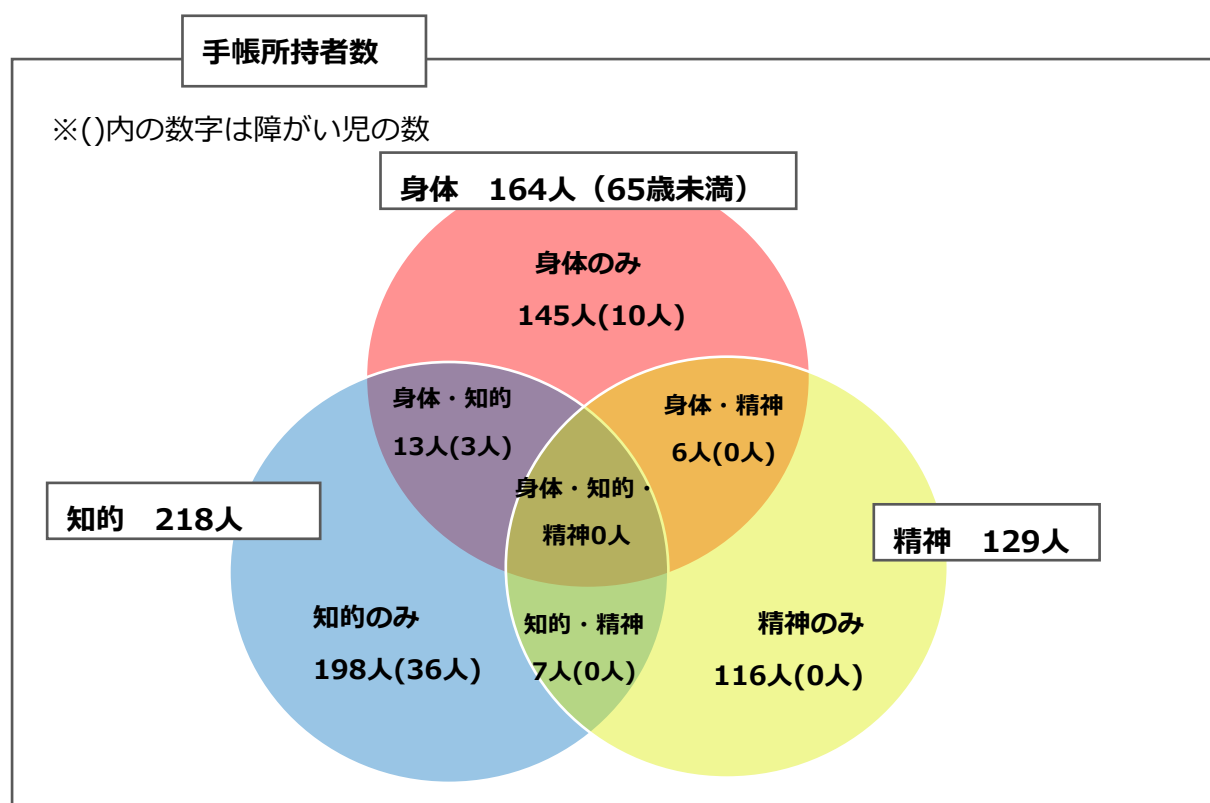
手帳所持者数

※()内の数字は障がい児の数

身体　164人（65歳未満）

身体のみ
145人(10人)

身体・知的
13人(3人)

身体・精神
6人(0人)

身体・知的・精神0人

知的　218人

精神　129人

知的のみ
198人(36人)

知的・精神
7人(0人)

精神のみ
116人(0人)